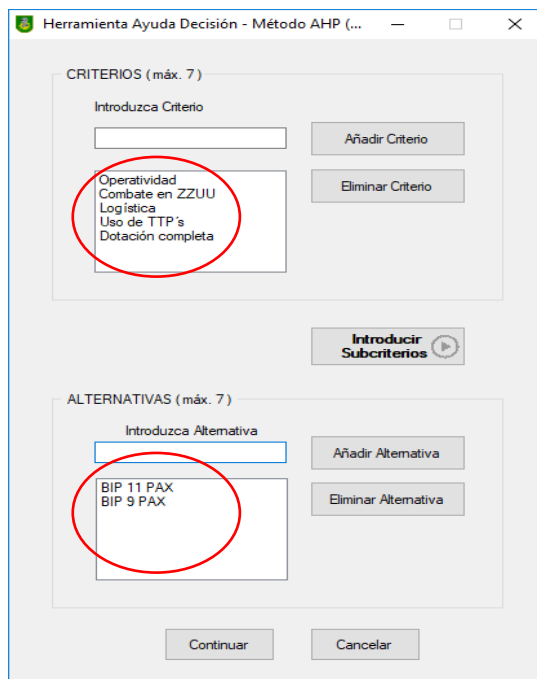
Herramienta Ayuda Decisión - Método AHP (...

CRITERIOS (máx. 7)

Introduzca Criterio

Añadir Criterio

Operatividad
Combate en ZZUU
Logística
Uso de TTP´s
Dotación completa

Eliminar Criterio

Introducir Subcriterios

ALTERNATIVAS (máx. 7)

Introduzca Alternativa

Añadir Alternativa

BIP 11 PAX
BIP 9 PAX

Eliminar Alternativa

Continuar

Cancelar